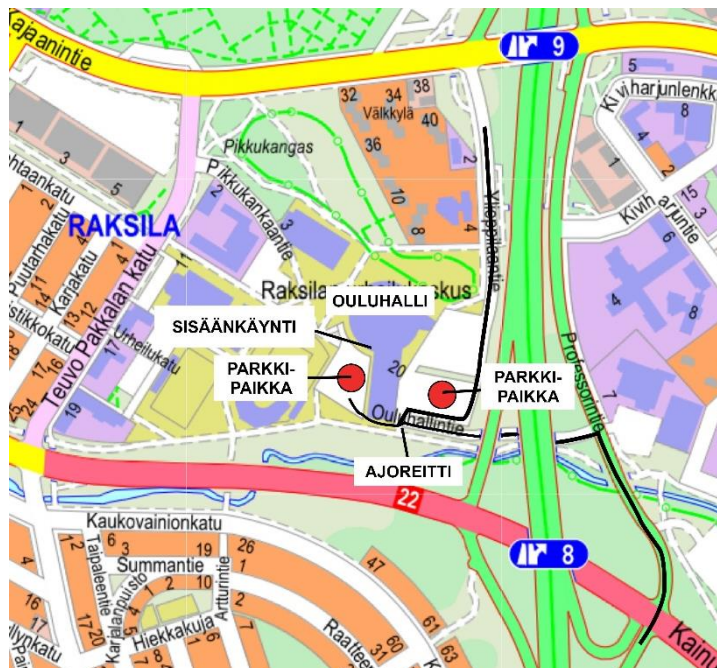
Kajaanintie
9
5
Kiviharjunlenkki
8
32
34
38
Välkkylä
40
1
3
5
Pikkukangas
36
2
Pikkukankaantie
10
8
4
15
3
Kiviharjuntie
2
1
Puutarhakatu
Karakatu
RAKSILA
Teuvo Pakkalan katu
3
Yliopistokatu
6
4
Raksilan urheilukeskus
OULUHALLI
SISÄÄNKÄYNTI
14
11
13
12
Urheilukatu
Professorintie
8
PARKKI-PAIKKA
20
PARKKI-PAIKKA
17
24
19
Ouluhallintie
7
AJOREITTI
22
Kaukovainionkatu
8
6
3
19
26
Summantie
2
1
10
Taipaleentie
Karjalanpuisto
Artturintie
47
16
17
20
Hiekkakuja
Raatteentie
61
63
60
31
Kainuuntie